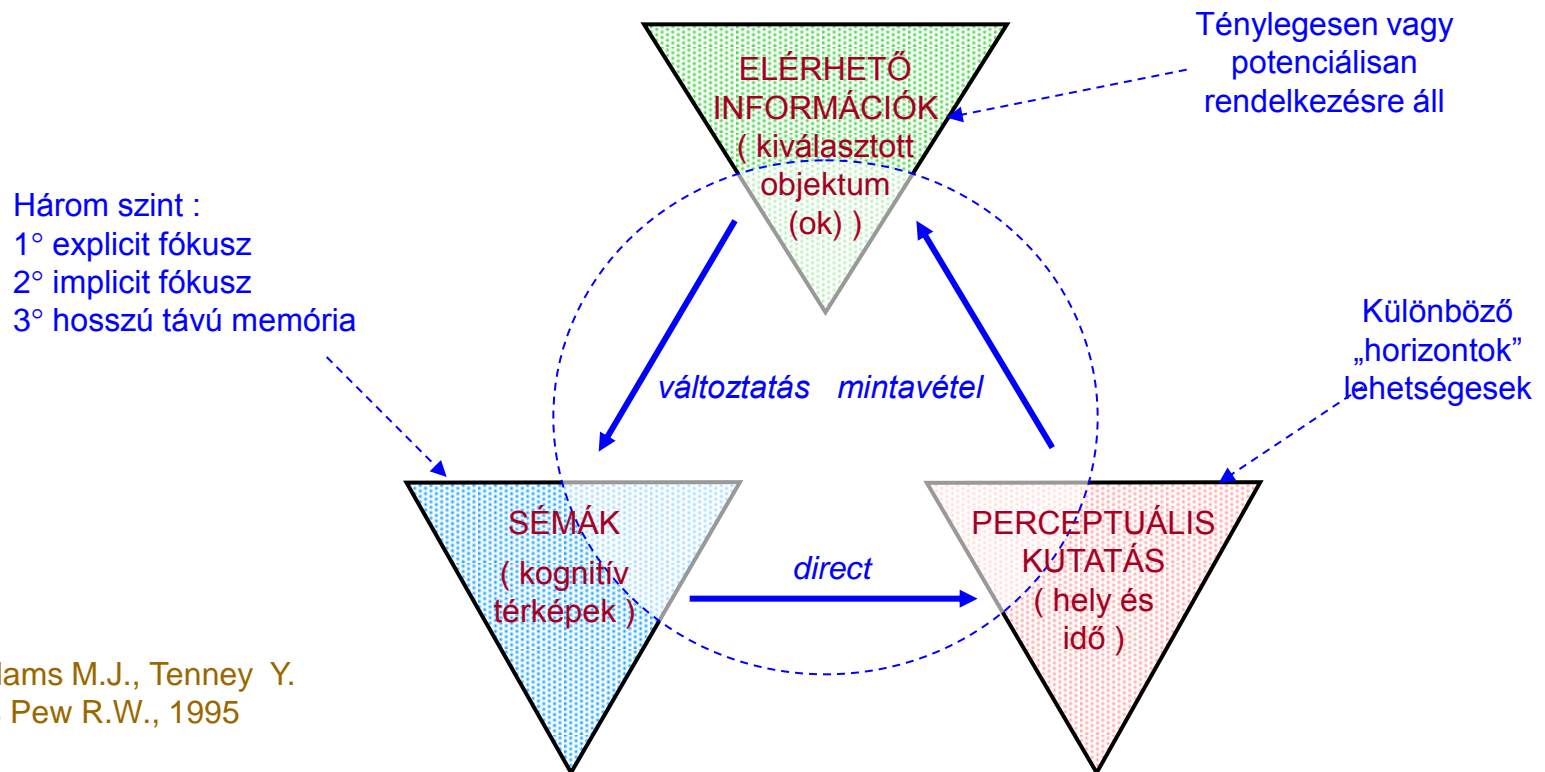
ELÉRHETŐ INFORMÁCIÓK ( kiválasztott objektum (ok) )

Ténylegesen vagy potenciálisan rendelkezésre áll

Három szint :
1° explicit fókusz
2° implicit fókusz
3° hosszú távú memória

változtatás mintavétel

Különböző „horizontok" lehetségesek

SÉMÁK ( kognitív térképek )

direct

PERCEPTUÁLIS KUTATÁS ( hely és idő )

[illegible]ams M.J., Tenney Y.
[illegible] Pew R.W., 1995